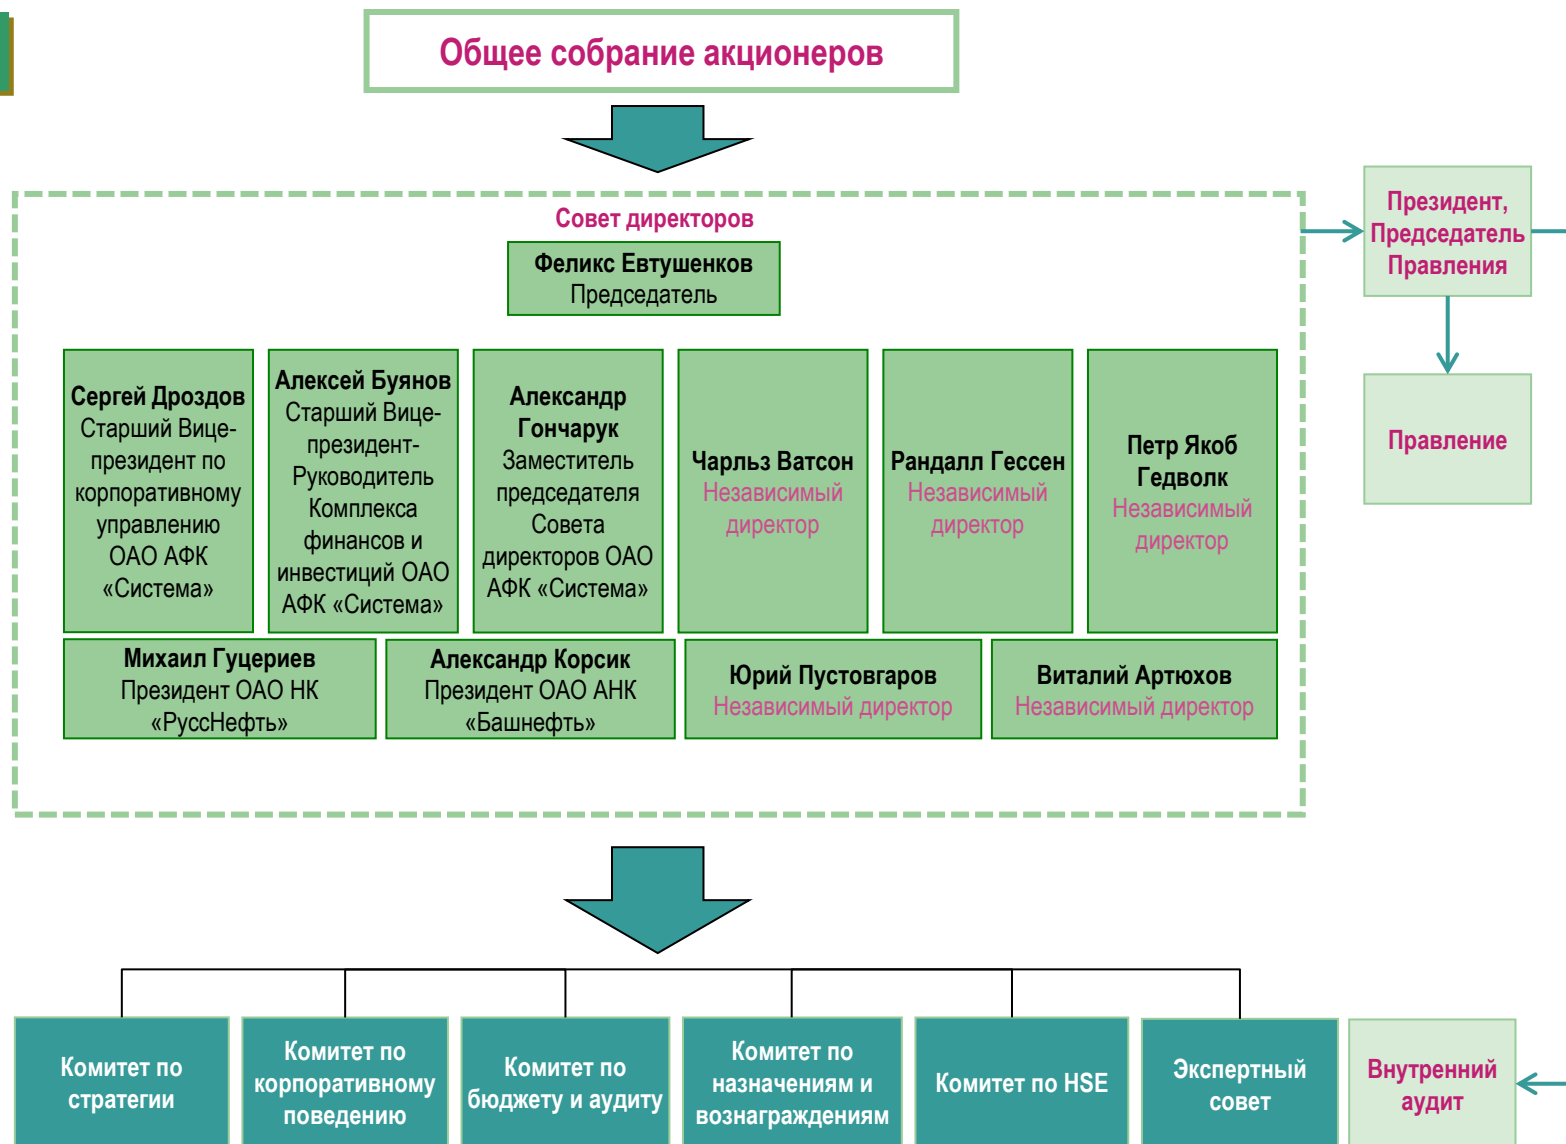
Общее собрание акционеров

Совет директоров

Феликс Евтушенков
Председатель

Сергей Дроздов
Старший Вице-президент по корпоративному управлению ОАО АФК «Система»

Алексей Буянов
Старший Вице-президент-Руководитель Комплекса финансов и инвестиций ОАО АФК «Система»

Александр Гончарук
Заместитель председателя Совета директоров ОАО АФК «Система»

Чарльз Ватсон
Независимый директор

Рандалл Гессен
Независимый директор

Петр Якоб Гедволк
Независимый директор

Михаил Гуцериев
Президент ОАО НК «РуссНефть»

Александр Корсик
Президент ОАО АНК «Башнефть»

Юрий Пустовгаров
Независимый директор

Виталий Артюхов
Независимый директор

Президент, Председатель Правления

Правление

Комитет по стратегии

Комитет по корпоративному поведению

Комитет по бюджету и аудиту

Комитет по назначениям и вознаграждениям

Комитет по HSE

Экспертный совет

Внутренний аудит